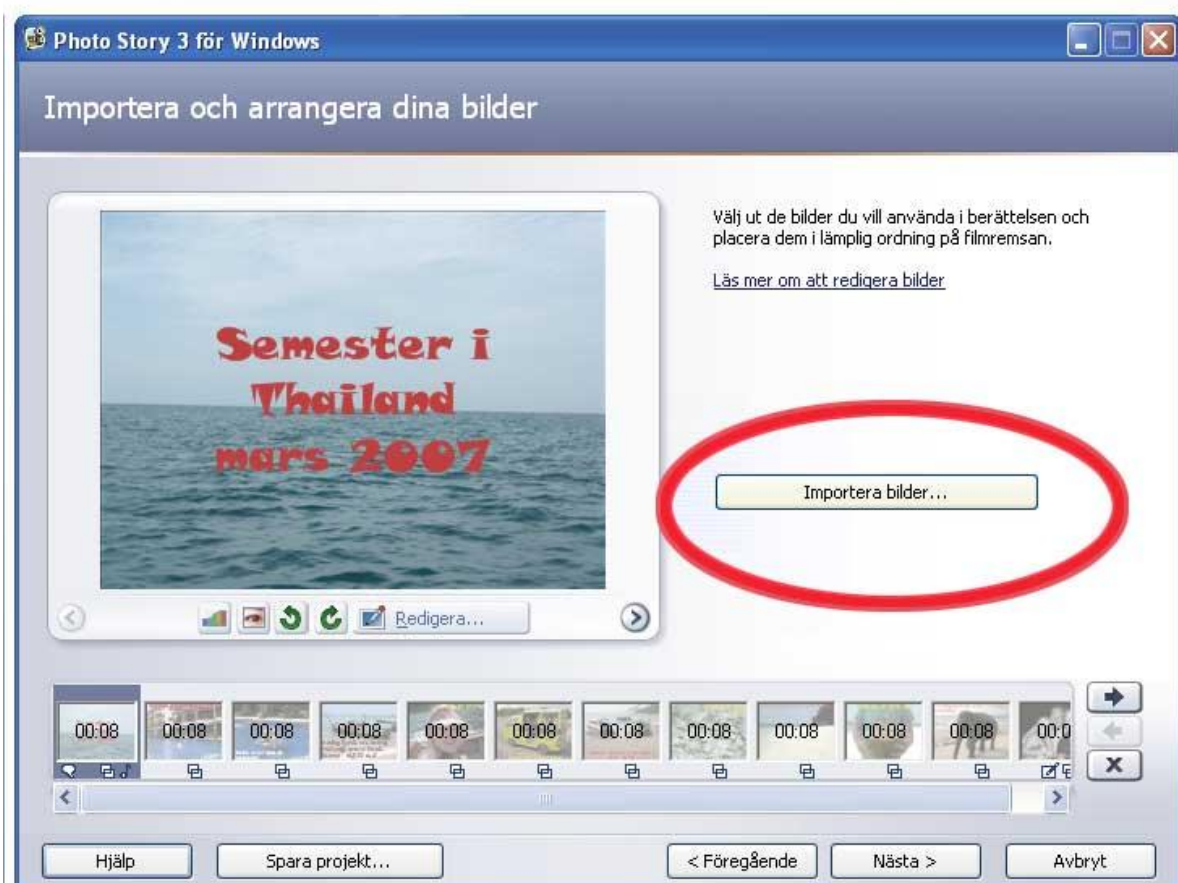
Photo Story 3 för Windows

Importera och arrangera dina bilder

Semester i Thailand mars 2007

Redigera...

Välj ut de bilder du vill använda i berättelsen och placera dem i lämplig ordning på filmremsan.

Läs mer om att redigera bilder

Importera bilder...

00:08 00:08 00:08 00:08 00:08 00:08 00:08 00:08 00:08 00:08 00:08 00:0

Hjälp

Spara projekt...

< Föregående

Nästa >

Avbryt